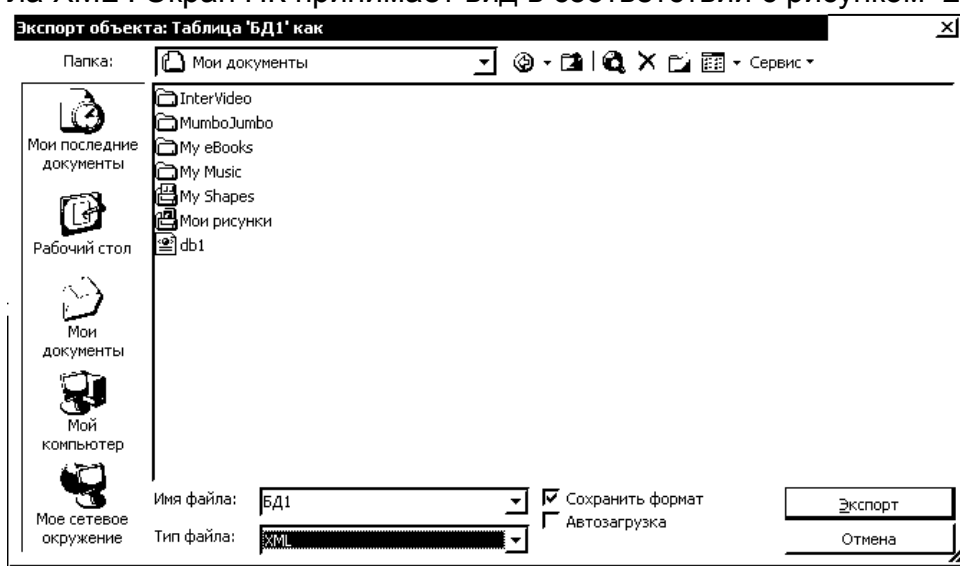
Экспорт объекта: Таблица 'БД1' как

Папка: Мои документы

Сервис

Мои последние документы

Рабочий стол

Мои документы

Мой компьютер

Мое сетевое окружение

InterVideo
MumboJumbo
My eBooks
My Music
My Shapes
Мои рисунки
db1

Имя файла: БД1

Тип файла: XML

Сохранить формат

Автозагрузка

Экспорт

Отмена